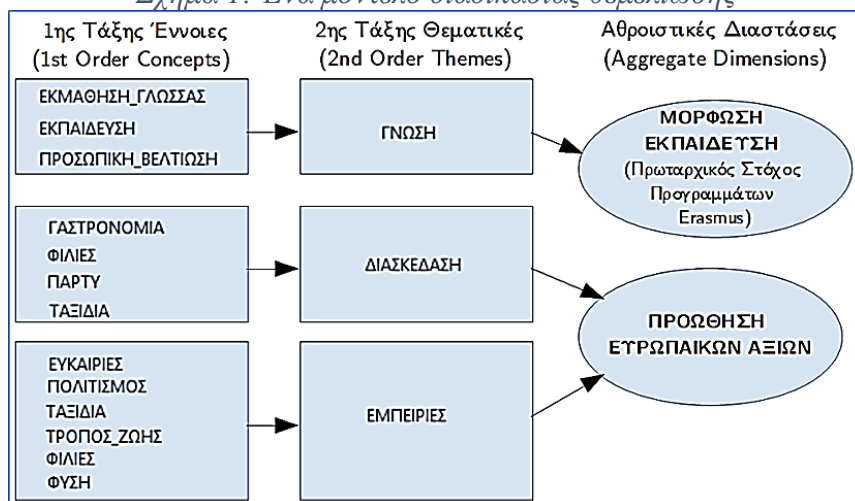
Σχήμα 1: Ένα μοντέλο διαδικασίας σύμπλευσης

1ης Τάξης Έννοιες (1st Order Concepts)

2ης Τάξης Θεματικές (2nd Order Themes)

Αθροιστικές Διαστάσεις (Aggregate Dimensions)

ΕΚΜΑΘΗΣΗ_ΓΛΩΣΣΑΣ
ΕΚΠΑΙΔΕΥΣΗ
ΠΡΟΣΩΠΙΚΗ_ΒΕΛΤΙΩΣΗ

ΓΝΩΣΗ

ΜΟΡΦΩΣΗ ΕΚΠΑΙΔΕΥΣΗ (Πρωταρχικός Στόχος Προγραμμάτων Erasmus)

ΓΑΣΤΡΟΝΟΜΙΑ
ΦΙΛΙΕΣ
ΠΑΡΤΥ
ΤΑΞΙΔΙΑ

ΔΙΑΣΚΕΔΑΣΗ

ΠΡΟΩΘΗΣΗ ΕΥΡΩΠΑΙΚΩΝ ΑΞΙΩΝ

ΕΥΚΑΙΡΙΕΣ
ΠΟΛΙΤΙΣΜΟΣ
ΤΑΞΙΔΙΑ
ΤΡΟΠΟΣ_ΖΩΗΣ
ΦΙΛΙΕΣ
ΦΥΣΗ

ΕΜΠΕΙΡΙΕΣ